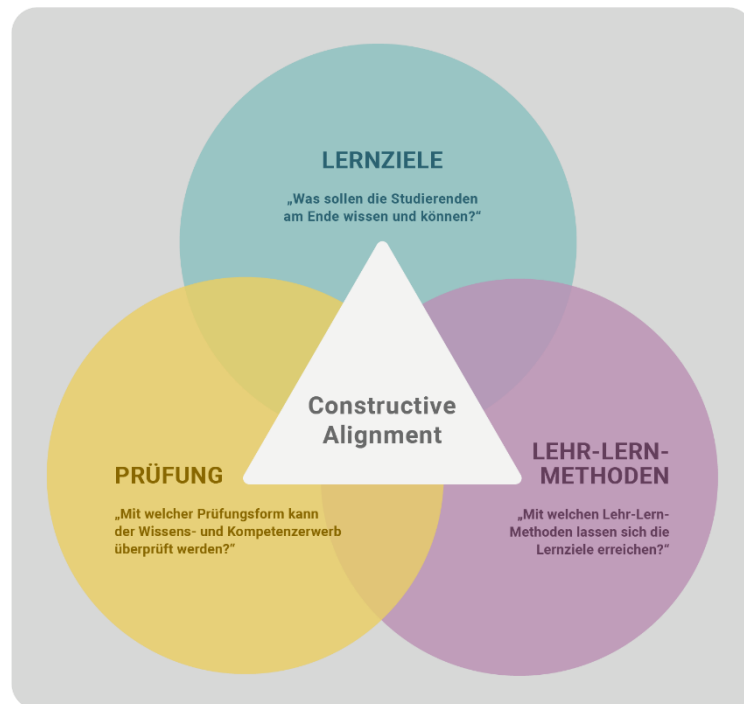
LERNZIELE

„Was sollen die Studierenden am Ende wissen und können?"

Constructive Alignment

PRÜFUNG

„Mit welcher Prüfungsform kann der Wissens- und Kompetenzerwerb überprüft werden?"

LEHR-LERN-METHODEN

„Mit welchen Lehr-Lern-Methoden lassen sich die Lernziele erreichen?"